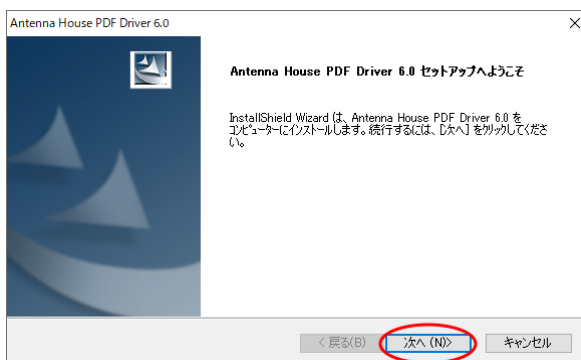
Antenna House PDF Driver 6.0

Antenna House PDF Driver 6.0 セットアップへようこそ

InstallShield Wizard は、Antenna House PDF Driver 6.0 をコンピューターにインストールします。続行するには、[次へ] をクリックしてください。

< 戻る(B)

次へ (N)>

キャンセル